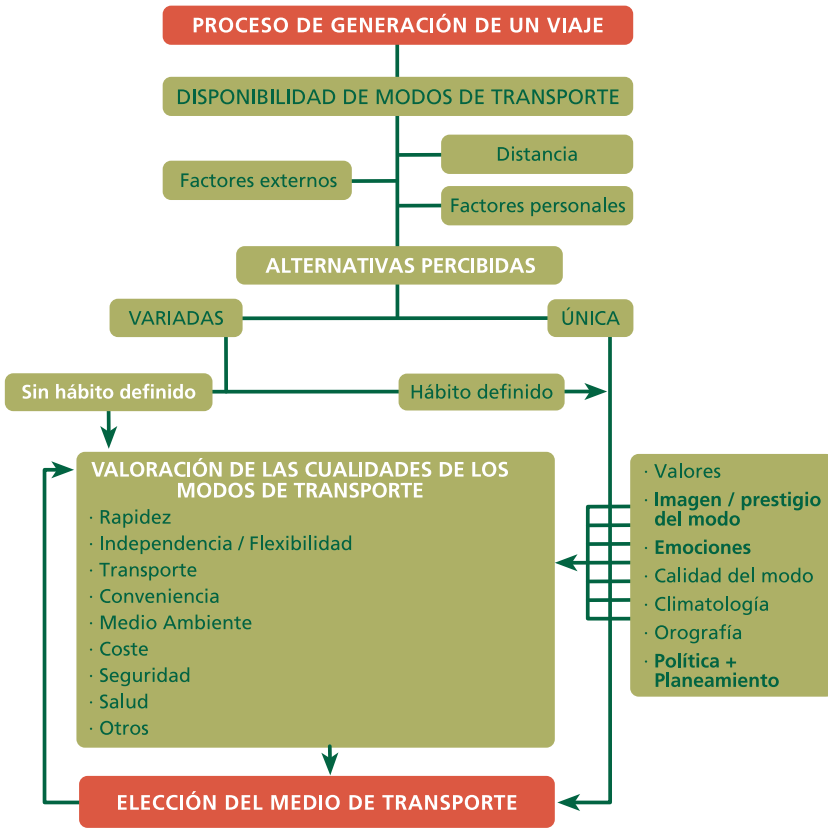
PROCESO DE GENERACIÓN DE UN VIAJE

DISPONIBILIDAD DE MODOS DE TRANSPORTE

Factores externos

Distancia

Factores personales

ALTERNATIVAS PERCIBIDAS

VARIADAS

ÚNICA

Sin hábito definido

Hábito definido

VALORACIÓN DE LAS CUALIDADES DE LOS MODOS DE TRANSPORTE
· Rapidez
· Independencia / Flexibilidad
· Transporte
· Conveniencia
· Medio Ambiente
· Coste
· Seguridad
· Salud
· Otros

· Valores
· Imagen / prestigio del modo
· Emociones
· Calidad del modo
· Climatología
· Orografía
· Política + Planeamiento

ELECCIÓN DEL MEDIO DE TRANSPORTE